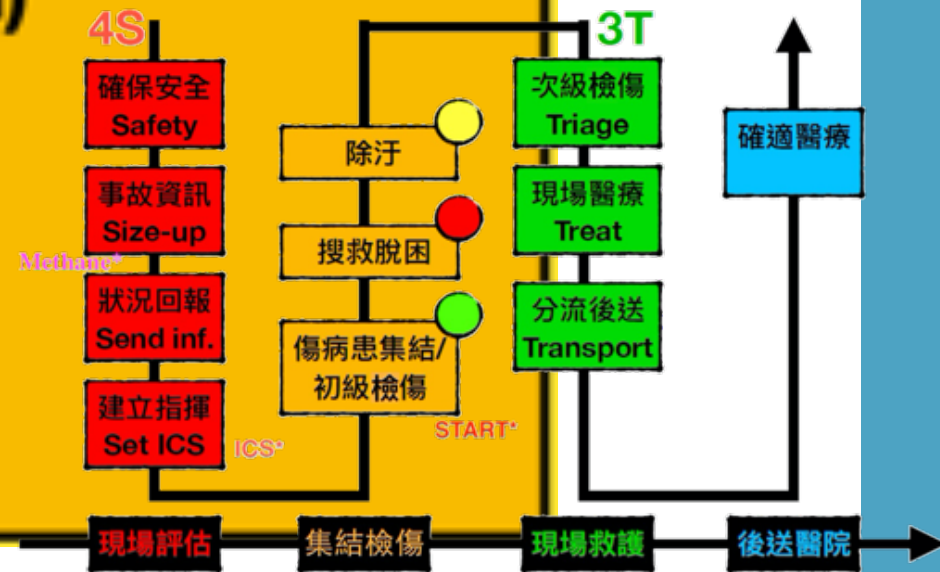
4S

確保安全
Safety

事故資訊
Size-up

Methane*

狀況回報
Send inf.

建立指揮
Set ICS

ICS*

除汙

搜救脫困

傷病患集結/
初級檢傷

START*

3T

次級檢傷
Triage

現場醫療
Treat

分流後送
Transport

確適醫療

現場評估

集結檢傷

現場救護

後送醫院